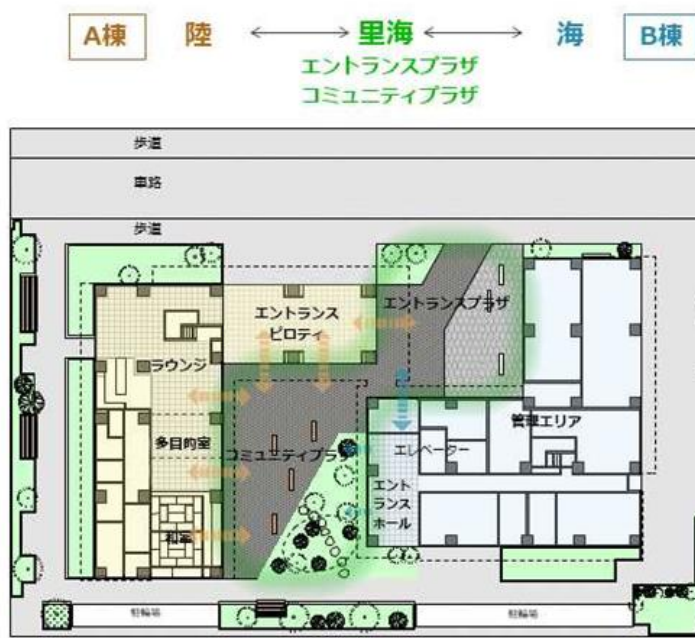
A棟 陸 ⟷ 里海 ⟷ 海 B棟
エントランスプラザ
コミュニティプラザ

歩道
車路
歩道
エントランスピロティ
エントランスプラザ
ラウンジ
多目的室
コミュニティプラザ
管理エリア
エレベーター
エントランスホール
和室
駐輪場
駐輪場